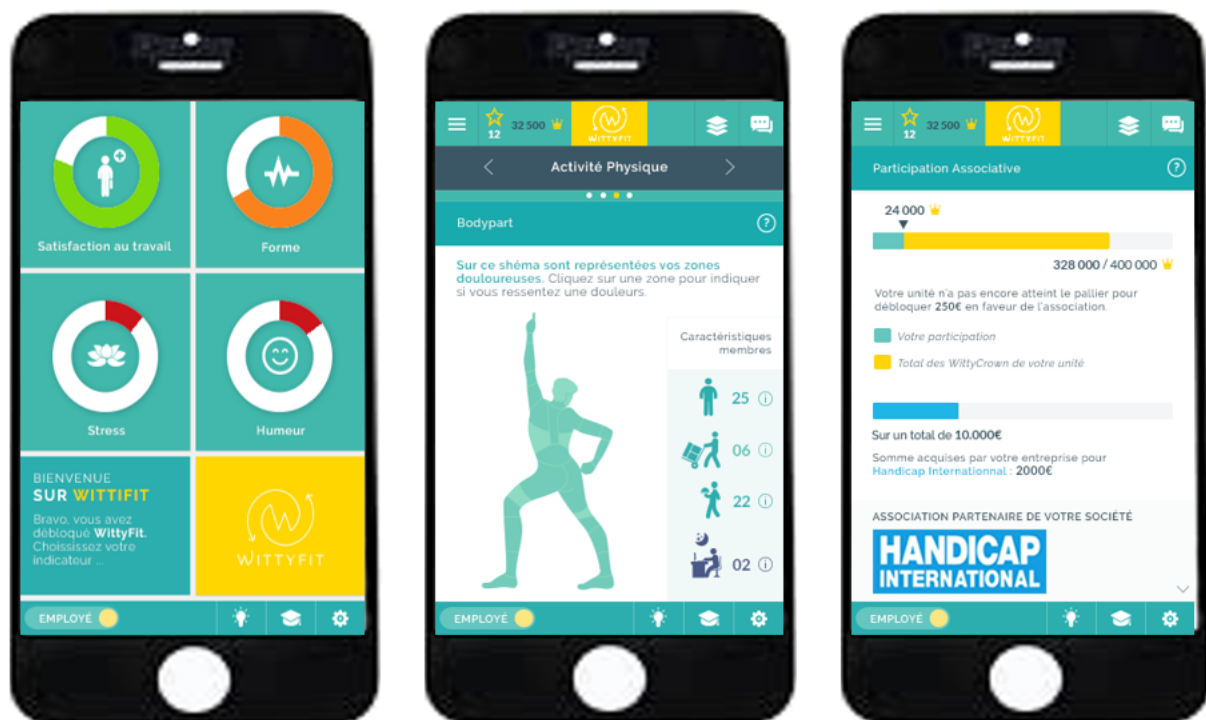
Satisfaction au travail

Forme

Stress

Humeur

BIENVENUE
SUR WITTIFIT

Bravo, vous avez débloqué WittyFit. Choisissez votre indicateur ...

WITTYFIT

EMPLOYÉ

12 32 500 WITTYFIT

Activité Physique

Bodypart

Sur ce shéma sont représentées vos zones douloureuses. Cliquez sur une zone pour indiquer si vous ressentez une douleurs.

Caractéristiques membres

25

06

22

02

EMPLOYÉ

12 32 500 WITTYFIT

Participation Associative

24 000

328 000 / 400 000

Votre unité n'a pas encore atteint le pallier pour débloquer 250€ en faveur de l'association.

Votre participation

Total des WittyCrown de votre unité

Sur un total de 10.000€

Somme acquises par votre entreprise pour Handicap Internationnal : 2000€

ASSOCIATION PARTENAIRE DE VOTRE SOCIÉTÉ

HANDICAP INTERNATIONAL

EMPLOYÉ